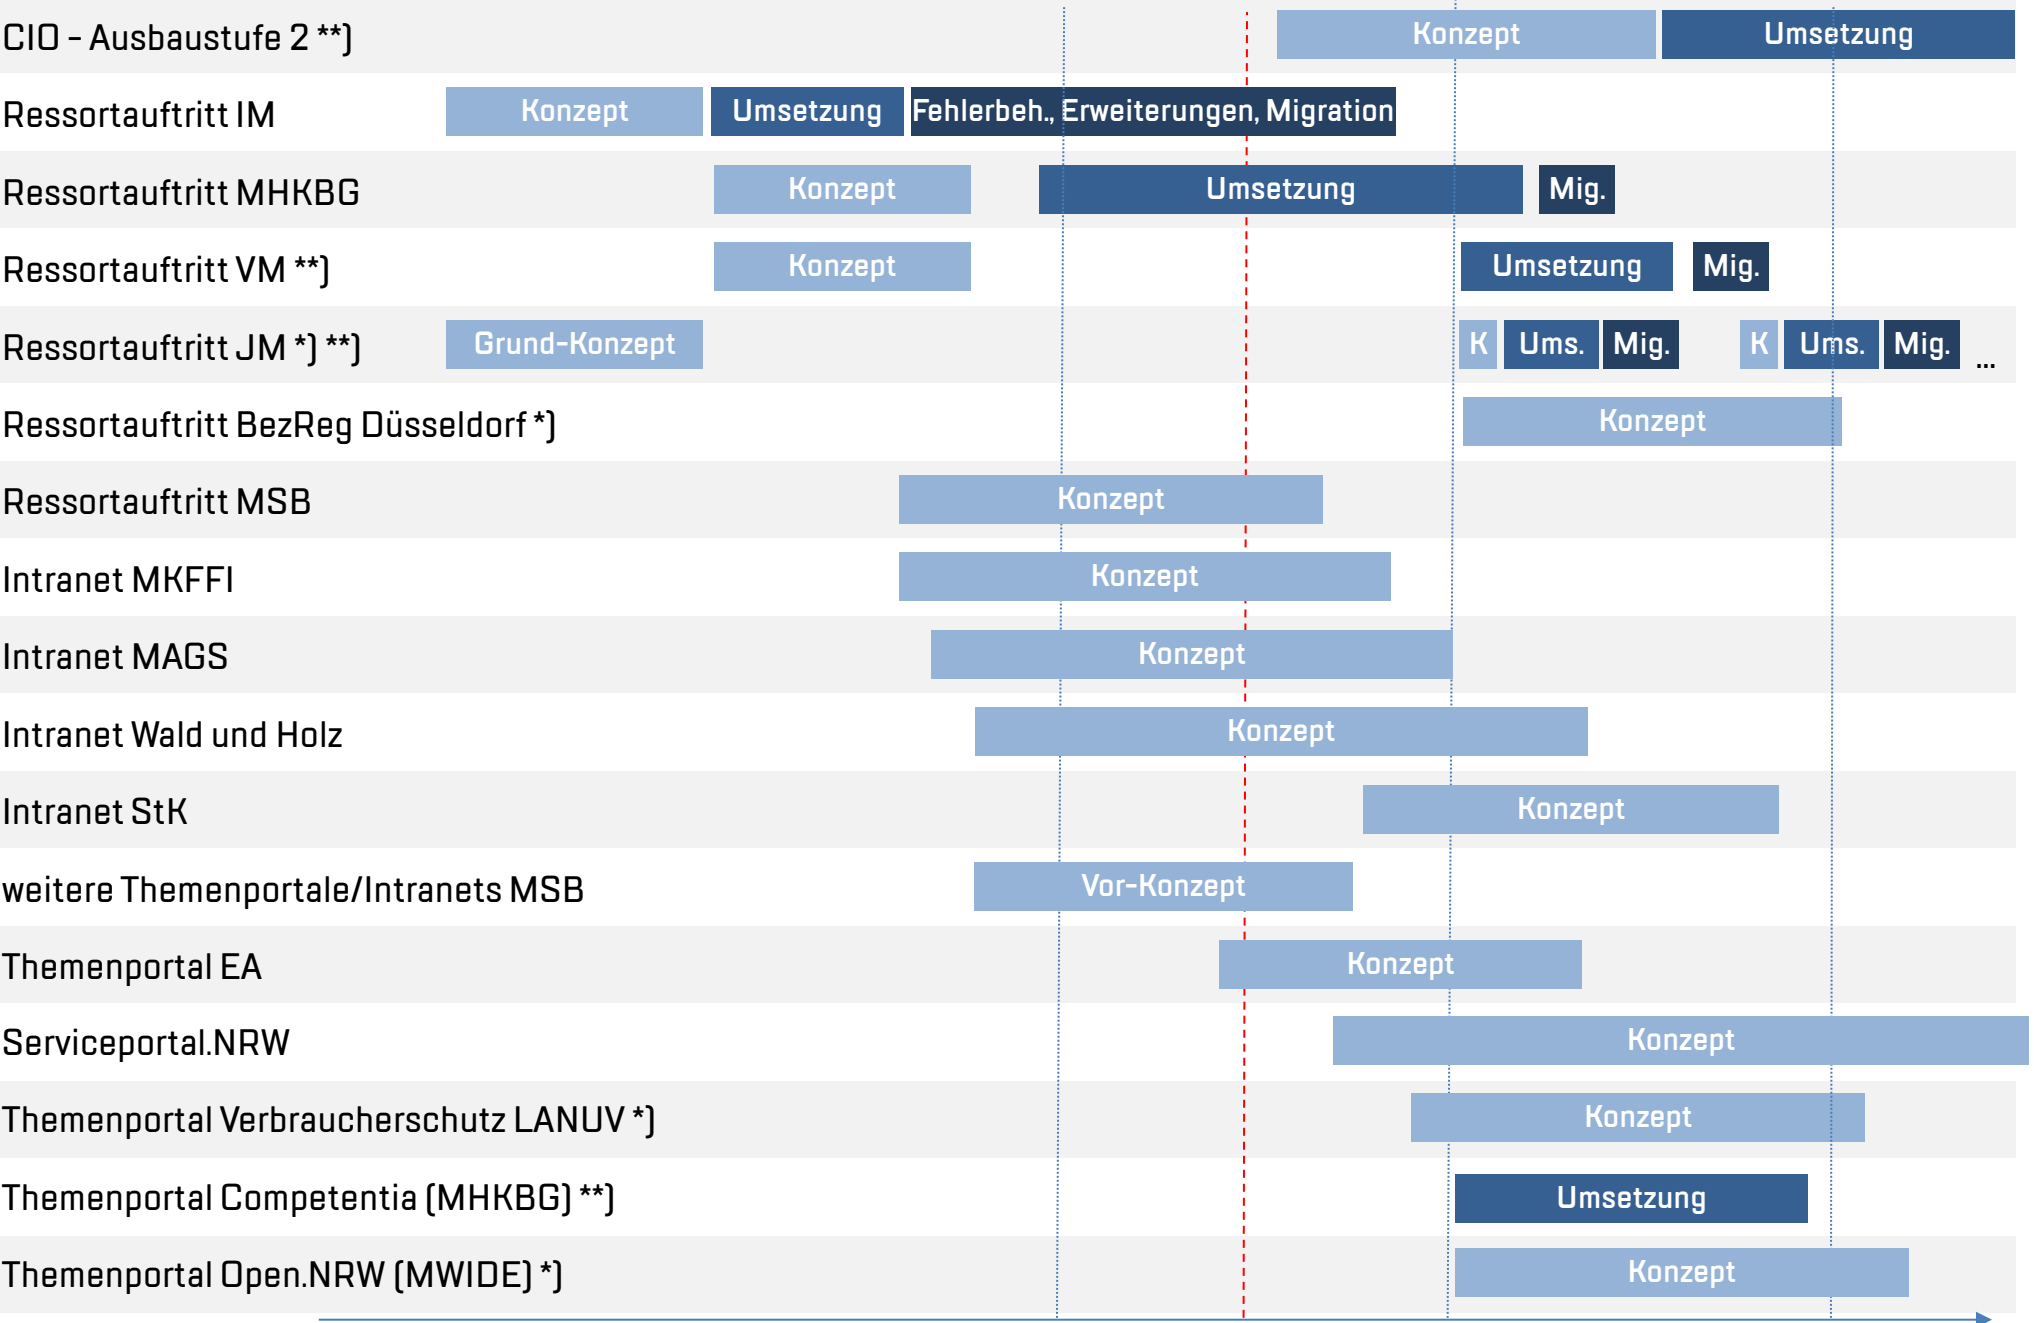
CIO - Ausbaustufe 2 **) Konzept Umsetzung

Ressortauftritt IM Konzept Umsetzung Fehlerbeh., Erweiterungen, Migration

Ressortauftritt MHKBG Konzept Umsetzung Mig.

Ressortauftritt VM **) Konzept Umsetzung Mig.

Ressortauftritt JM *) **) Grund-Konzept K Ums. Mig. K Ums. Mig. ...

Ressortauftritt BezReg Düsseldorf *) Konzept

Ressortauftritt MSB Konzept

Intranet MKFFI Konzept

Intranet MAGS Konzept

Intranet Wald und Holz Konzept

Intranet StK Konzept

weitere Themenportale/Intranets MSB Vor-Konzept

Themenportal EA Konzept

Serviceportal.NRW Konzept

Themenportal Verbraucherschutz LANUV *) Konzept

Themenportal Competentia (MHKBG) **) Umsetzung

Themenportal Open.NRW (MWIDE) *) Konzept